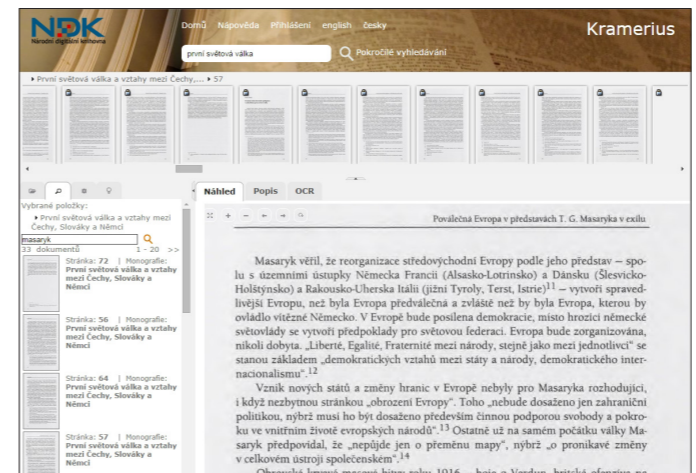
NDK
Národní digitální knihovna

Domů Nápověda Přihlášení english česky

Kramerius

první světová válka

Pokročilé vyhledávání

▸ První světová válka a vztahy mezi Čechy,... ▸ 57

Vybrané položky:
▸ První světová válka a vztahy mezi Čechy, Slováky a Němci

masaryk
33 dokumentů 1 - 20 >>

Stránka: 72 | Monografie: První světová válka a vztahy mezi Čechy, Slováky a Němci

Stránka: 56 | Monografie: První světová válka a vztahy mezi Čechy, Slováky a Němci

Stránka: 64 | Monografie: První světová válka a vztahy mezi Čechy, Slováky a Němci

Stránka: 57 | Monografie: První světová válka a vztahy mezi Čechy, Slováky a Němci

Náhled Popis OCR

Poválečná Evropa v představách T. G. Masaryka v exilu

Masaryk věřil, že reorganizace středovýchodní Evropy podle jeho představ – spolu s územními ústupky Německa Francii (Alsasko-Lotrinsko) a Dánsku (Šlesvicko-Holštýnsko) a Rakousko-Uherska Itálii (jižní Tyroly, Terst, Istrie)$^{11}$ – vytvoří spravedlivější Evropu, než byla Evropa předválečná a zvláště než by byla Evropa, kterou by ovládlo vítězné Německo. V Evropě bude posílena demokracie, místo hrozící německé světovlády se vytvoří předpoklady pro světovou federaci. Evropa bude zorganizována, nikoli dobyta. „Liberté, Egalité, Fraternité mezi národy, stejně jako mezi jednotlivci" se stanou základem „demokratických vztahů mezi státy a národy, demokratického internacionalismu".$^{12}$

Vznik nových států a změny hranic v Evropě nebyly pro Masaryka rozhodující, i když nezbytnou stránkou „obrození Evropy". Toho „nebude dosaženo jen zahraniční politikou, nýbrž musí ho být dosaženo především činnou podporou svobody a pokroku ve vnitřním životě evropských národů".$^{13}$ Ostatně už na samém počátku války Masaryk předpovídal, že „nepůjde jen o přeměnu mapy", nýbrž „o pronikavé změny v celkovém ústroji společenském".$^{14}$

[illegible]